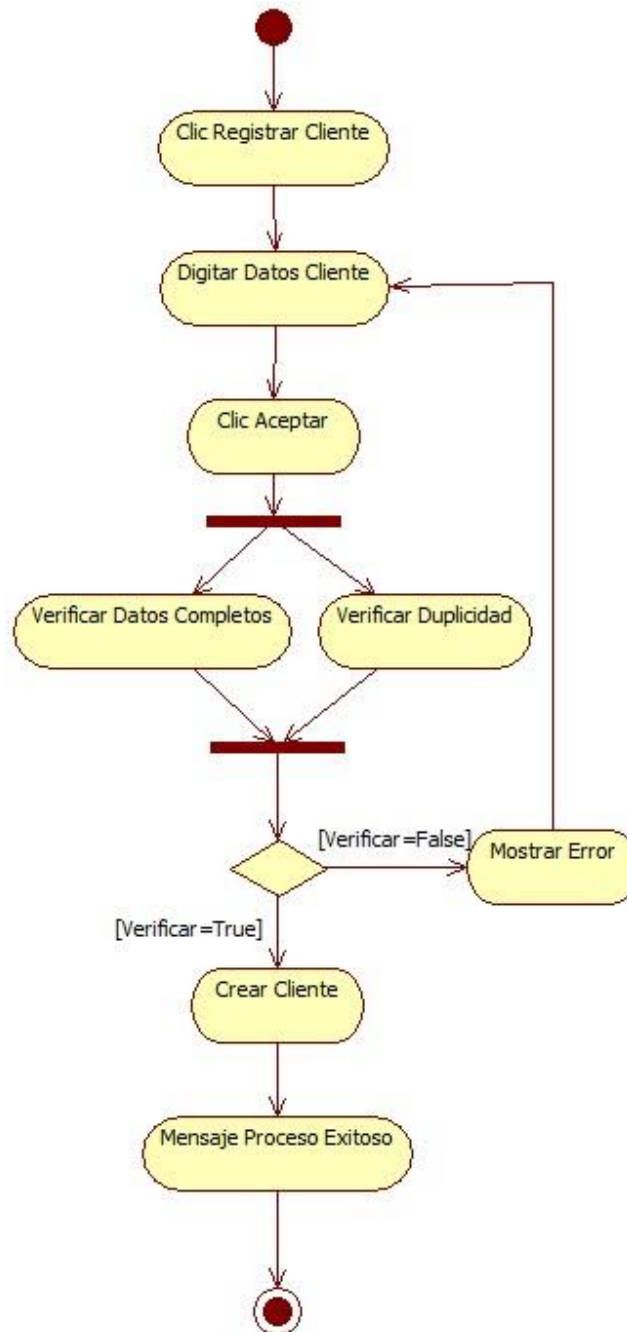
Clic Registrar Cliente

Digitar Datos Cliente

Clic Aceptar

Verificar Datos Completos

Verificar Duplicidad

[Verificar=False]

Mostrar Error

[Verificar=True]

Crear Cliente

Mensaje Proceso Exitoso